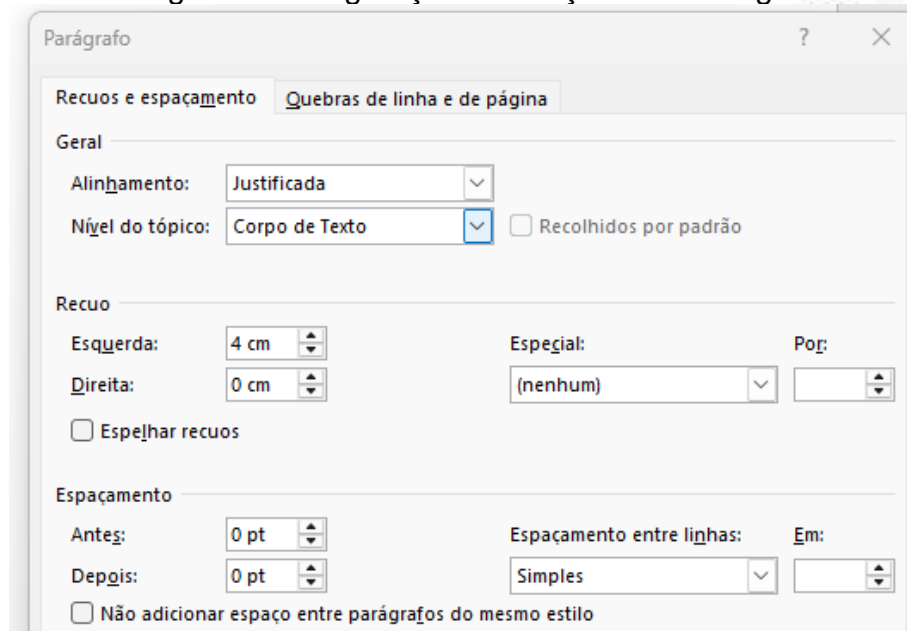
Parágrafo ? ×

Recuos e espaçamento Quebras de linha e de página

Geral

Alinhamento: Justificada

Nível do tópico: Corpo de Texto Recolhidos por padrão

Recuo

Esquerda: 4 cm Especial: Por:

Direita: 0 cm (nenhum)

Espelhar recuos

Espaçamento

Antes: 0 pt Espaçamento entre linhas: Em:

Depois: 0 pt Simples

Não adicionar espaço entre parágrafos do mesmo estilo